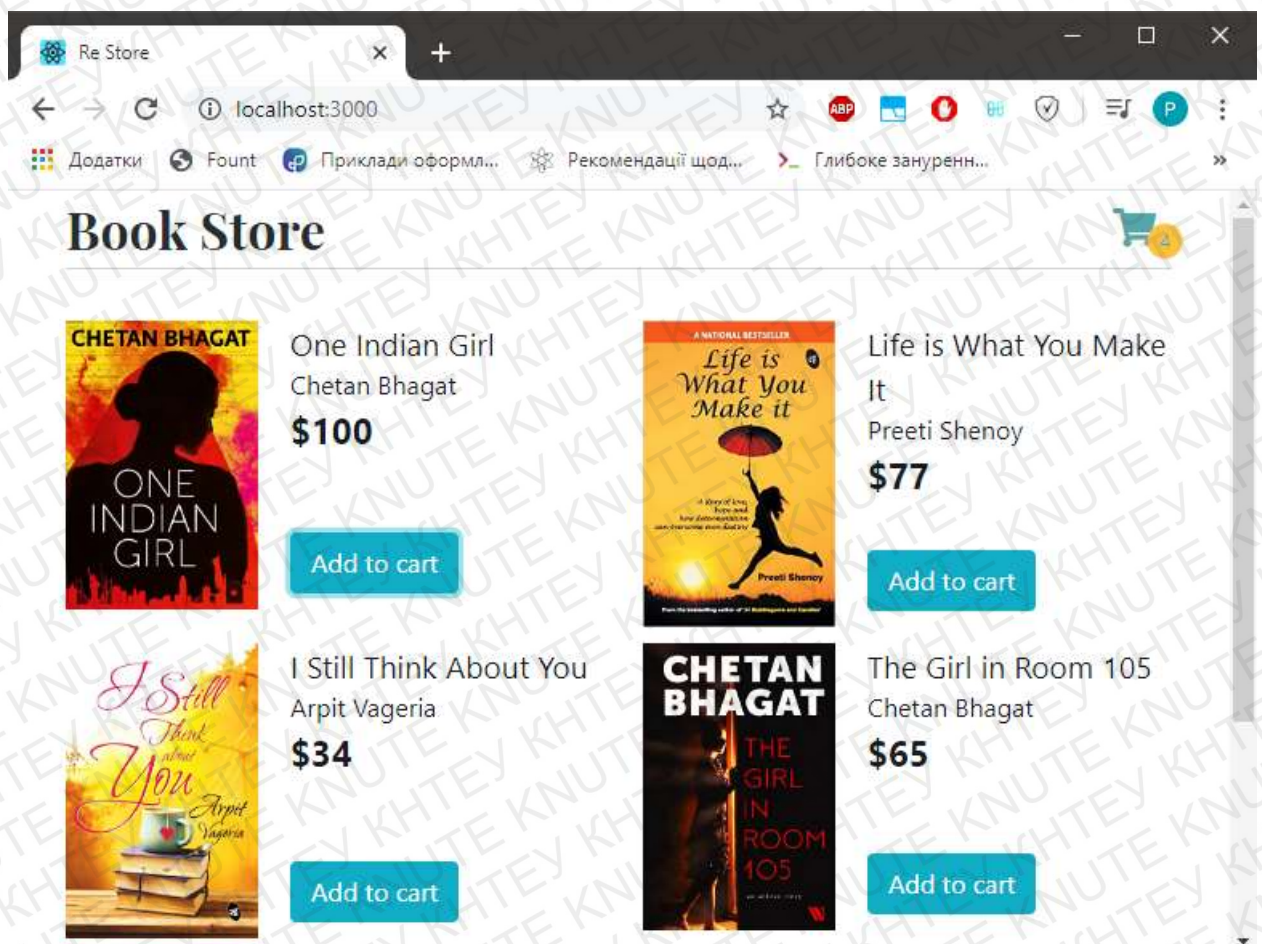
Re Store
localhost:3000
Додатки Fount Приклади оформл... Рекомендації щод... Глибоке занурення...
Book Store
4
CHETAN BHAGAT
ONE INDIAN GIRL
One Indian Girl
Chetan Bhagat
$100
Add to cart
A NATIONAL BESTSELLER
Life is What You Make it
Preeti Shenoy
Life is What You Make It
Preeti Shenoy
$77
Add to cart
I Still Think about You
Arpit Vageria
I Still Think About You
Arpit Vageria
$34
Add to cart
CHETAN BHAGAT
THE GIRL IN ROOM 105
The Girl in Room 105
Chetan Bhagat
$65
Add to cart